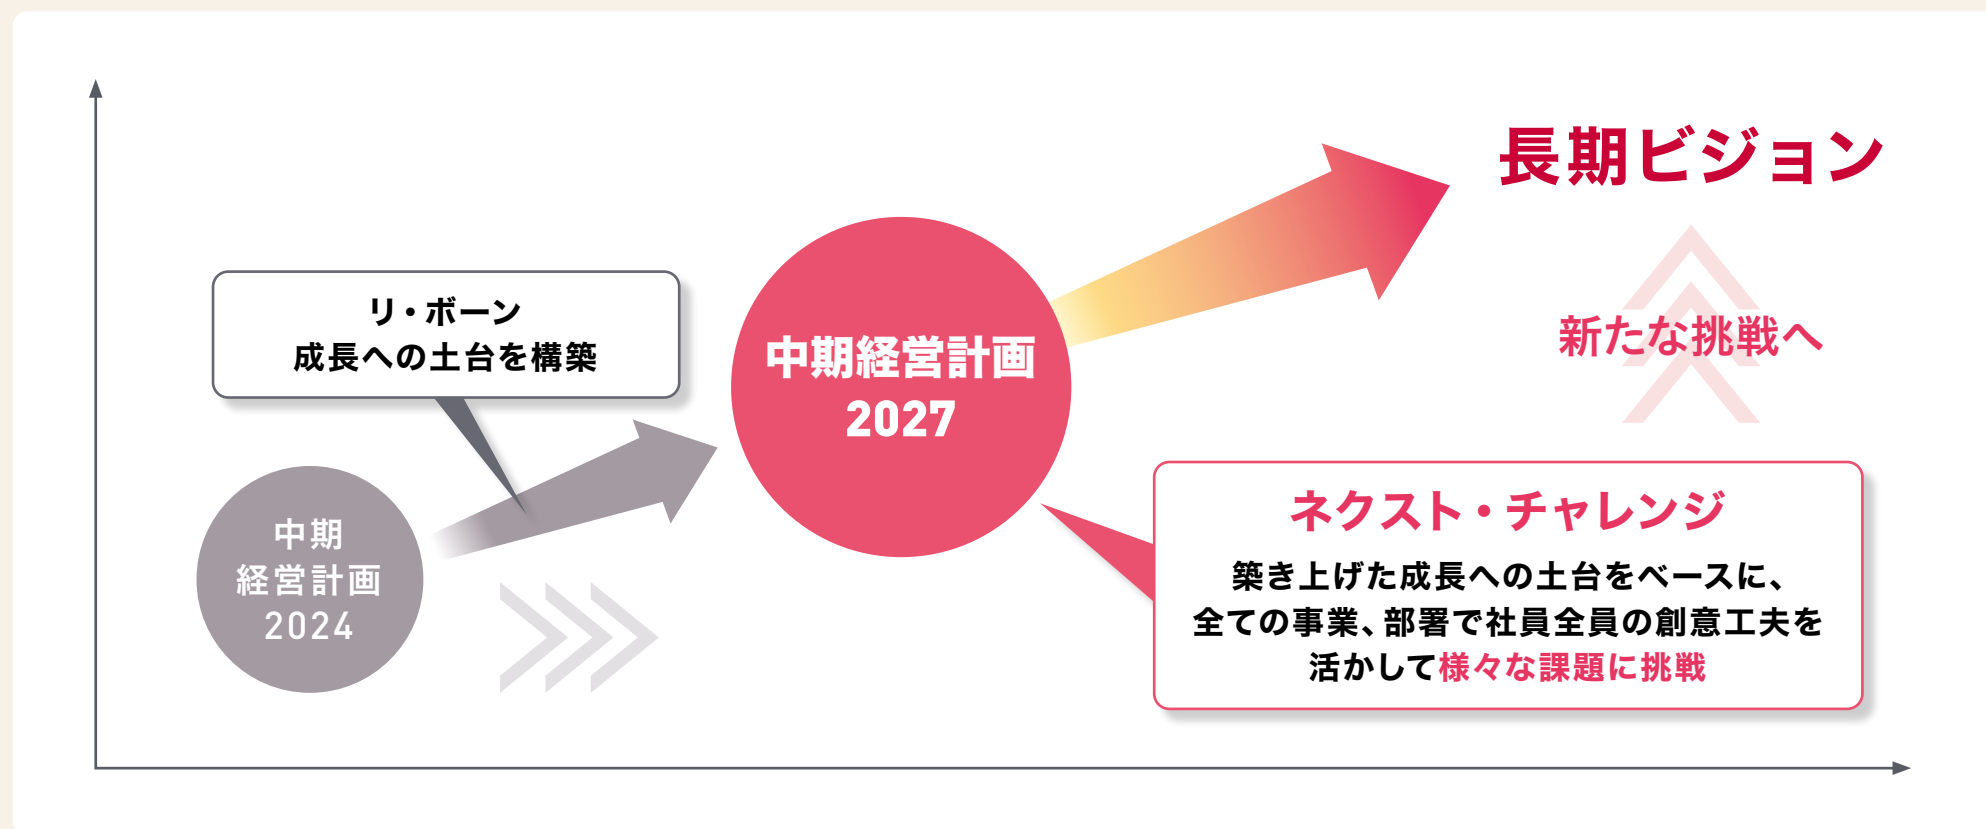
長期ビジョン

新たな挑戦へ

リ・ボーン
成長への土台を構築

中期経営計画
2027

中期
経営計画
2024

ネクスト・チャレンジ
築き上げた成長への土台をベースに、全ての事業、部署で社員全員の創意工夫を活かして様々な課題に挑戦